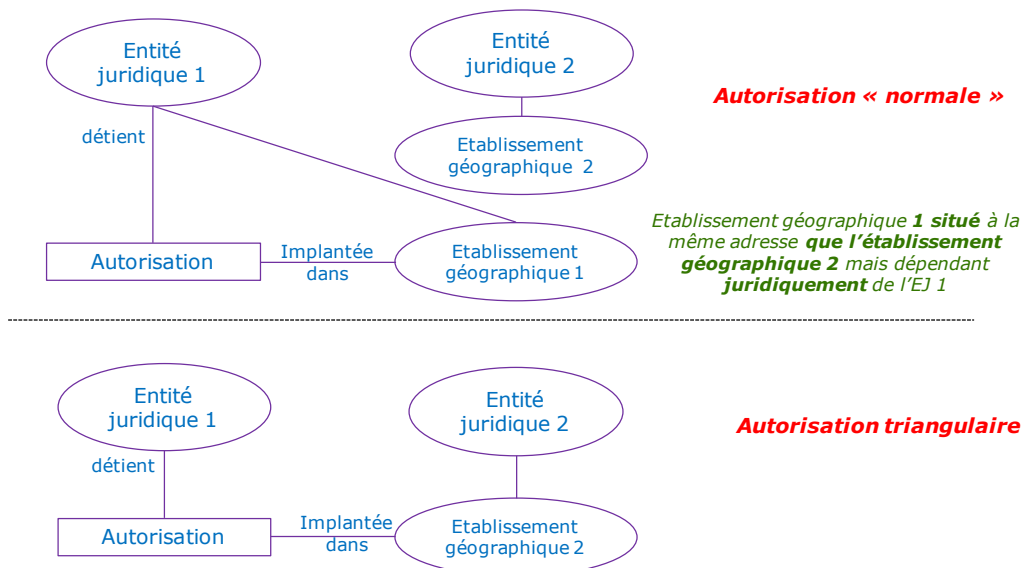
Entité juridique 1

Entité juridique 2

Autorisation « normale »

détient

Etablissement géographique 2

Etablissement géographique 1 situé à la même adresse que l'établissement géographique 2 mais dépendant juridiquement de l'EJ 1

Autorisation

Implantée dans

Etablissement géographique 1

Entité juridique 1

Entité juridique 2

Autorisation triangulaire

détient

Autorisation

Implantée dans

Etablissement géographique 2